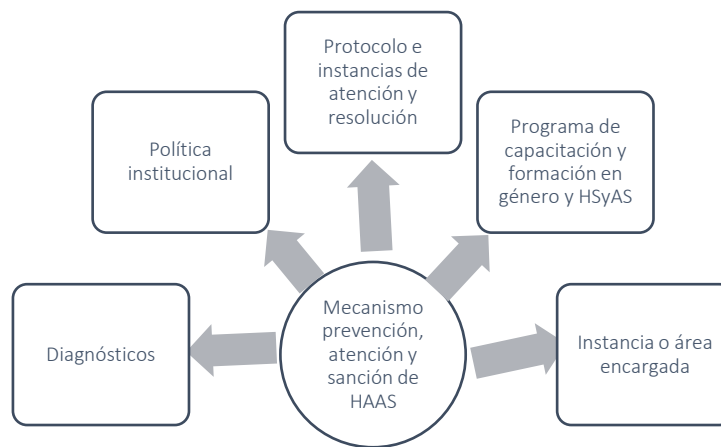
Mecanismo prevención, atención y sanción de HAAS

Diagnósticos

Política institucional

Protocolo e instancias de atención y resolución

Programa de capacitación y formación en género y HSyAS

Instancia o área encargada